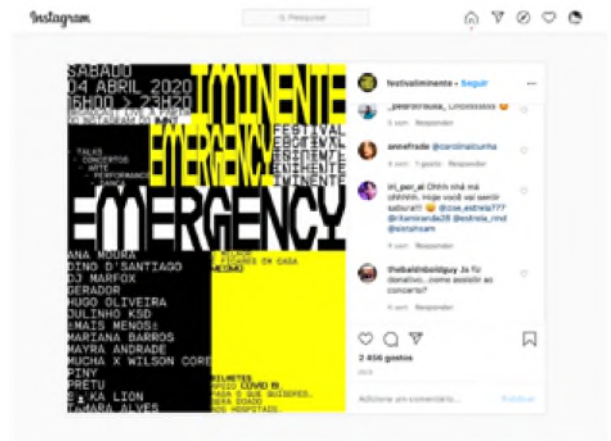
Instagram

Pesquisar

SÁBADO
04 ABRIL 2020
16H00 > 23H20
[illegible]

IMINENTE

EMERGENCY

FESTIVAL
EMERGENCY
IMINENTE

- TALKS
- CONCERTOS
- ARTE
- PERFORMANCE
- DANÇA

EMERGENCY

ANA MOURA
DINO D'SANTIAGO
DJ MARFOX
GERADOR
HUGO OLIVEIRA
JULINHO KSD
(MAIS MENOS)
MARIANA BARROS
MAYRA ANDRADE
MUCHA X WILSON CORE
PINY
PRETU
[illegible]KA LION
TAMARA ALVES

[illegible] FICARES EM CASA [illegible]

BILHETES
APOIO COVID 19
PAGA O QUE QUISERES
SERÁ DOADO
AOS HOSPITAIS

festivaliminente • Seguir

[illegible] Responder

annefrade @carolinalcunha
1 sem 1 gosto Responder

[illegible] Ohhh nhá má ohhhh. Hoje você vai sentir saburá!! @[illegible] @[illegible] @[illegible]
1 sem Responder

thebaldnboldguy Já fiz donativo.. como assistir ao concerto?
1 sem Responder

2 456 gostos

Adicionar um comentário...
Publicar